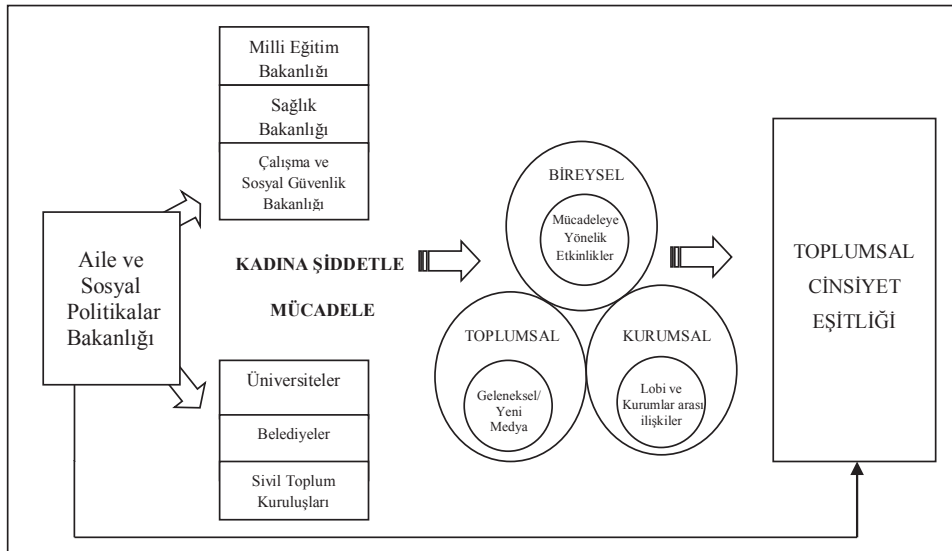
Milli Eğitim Bakanlığı

Sağlık Bakanlığı

Çalışma ve Sosyal Güvenlik Bakanlığı

Aile ve Sosyal Politikalar Bakanlığı

KADINA ŞİDDETLE

MÜCADELE

Üniversiteler

Belediyeler

Sivil Toplum Kuruluşları

BİREYSEL

Mücadeleye Yönelik Etkinlikler

TOPLUMSAL

Geleneksel/ Yeni Medya

KURUMSAL

Lobi ve Kurumlar arası ilişkiler

TOPLUMSAL CİNSİYET EŞİTLİĞİ